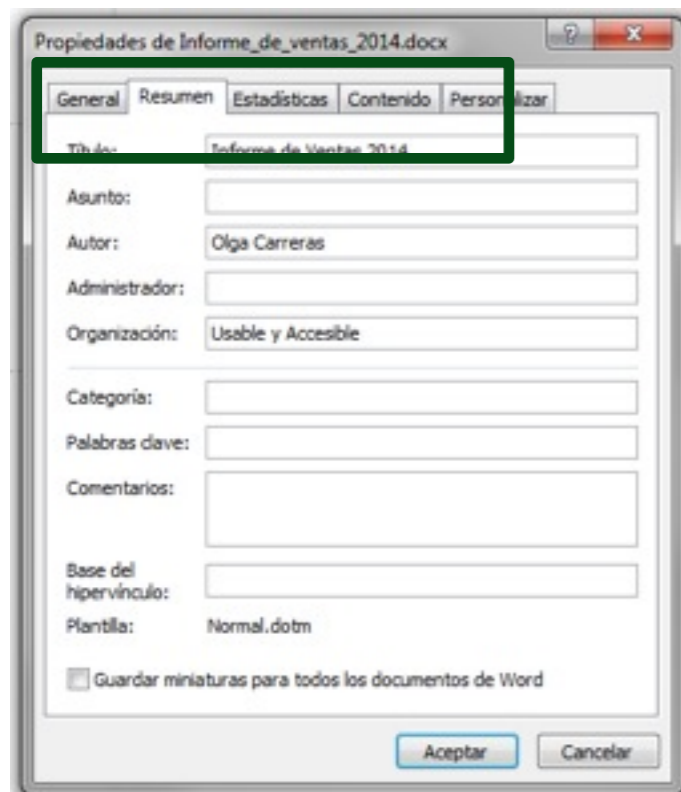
Propiedades de Informe_de_ventas_2014.docx

?

X

General | Resumen | Estadísticas | Contenido | Person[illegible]lizar

Título: Informe de Ventas 2014

Asunto:

Autor: Olga Carreras

Administrador:

Organización: Usable y Accesible

Categoría:

Palabras clave:

Comentarios:

Base del hipervínculo:

Plantilla: Normal.dotm

Guardar miniaturas para todos los documentos de Word

Aceptar

Cancelar